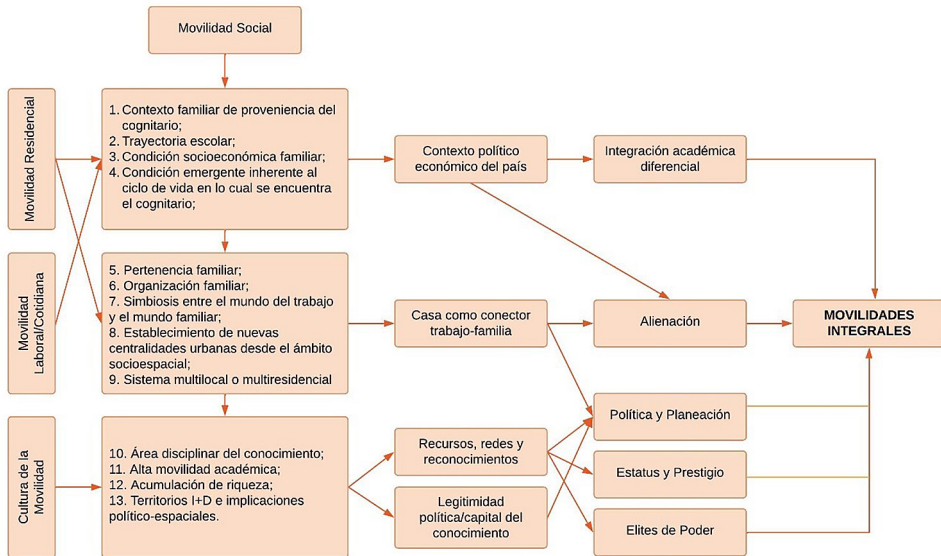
Movilidad Social

Movilidad Residencial

1. Contexto familiar de proveniencia del cognitario;
2. Trayectoria escolar;
3. Condición socioeconómica familiar;
4. Condición emergente inherente al ciclo de vida en lo cual se encuentra el cognitario;

Contexto político económico del país

Integración académica diferencial

Movilidad Laboral/Cotidiana

5. Pertenencia familiar;
6. Organización familiar;
7. Simbiosis entre el mundo del trabajo y el mundo familiar;
8. Establecimiento de nuevas centralidades urbanas desde el ámbito socioespacial;
9. Sistema multilocal o multiresidencial

Casa como conector trabajo-familia

Alienación

MOVILIDADES INTEGRALES

Cultura de la Movilidad

10. Área disciplinar del conocimiento;
11. Alta movilidad académica;
12. Acumulación de riqueza;
13. Territorios I+D e implicaciones político-espaciales.

Recursos, redes y reconocimientos

Legitimidad política/capital del conocimiento

Política y Planeación

Estatus y Prestigio

Elites de Poder